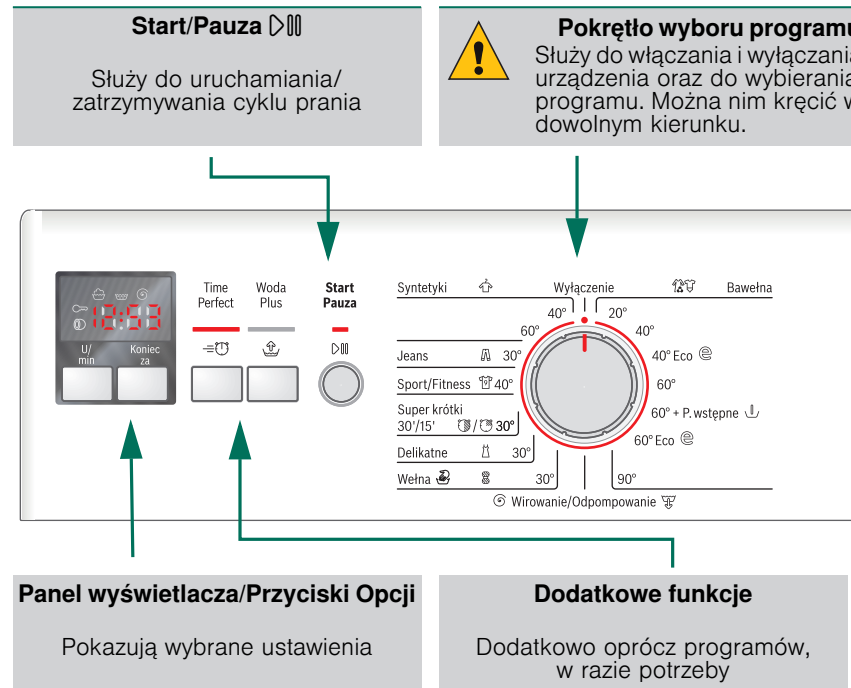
**Start/Pauza** ▷⏸

Służy do uruchamiania/ zatrzymywania cyklu prania

**Pokrętło wyboru programu**

Służy do włączania i wyłączania urządzenia oraz do wybierania programu. Można nim kręcić w dowolnym kierunku.

U/ min

Koniec za

Time Perfect

Woda Plus

**Start Pauza**

Syntetyki

Wyłączenie

Bawełna

40°

20°

60°

40°

Jeans 30°

40° Eco

Sport/Fitness 40°

60°

Super krótki 30'/15' 30°

60° + P. wstępne

Delikatne 30°

60° Eco

Wełna 30°

90°

Wirowanie/Odpompowanie

**Panel wyświetlacza/Przyciski Opcji**

Pokazują wybrane ustawienia

**Dodatkowe funkcje**

Dodatkowo oprócz programów, w razie potrzeby